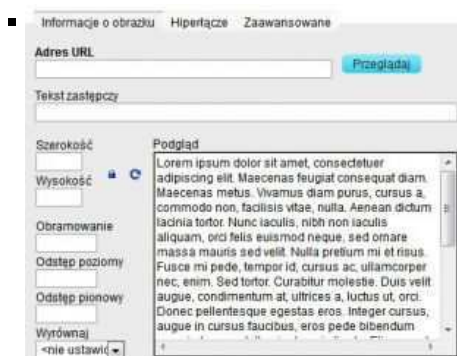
Informacje o obrazku Hiperłącze Zaawansowane

Adres URL

Przeglądaj

Tekst zastępczy

Szerokość

Wysokość

Obramowanie

Odstęp poziomy

Odstęp pionowy

Wyrównaj

<nie ustawio

Podgląd

Lorem ipsum dolor sit amet, consectetuer adipiscing elit. Maecenas feugiat consequat diam. Maecenas metus. Vivamus diam purus, cursus a, commodo non, facilisis vitae, nulla. Aenean dictum lacinia tortor. Nunc iaculis, nibh non iaculis aliquam, orci felis euismod neque, sed ornare massa mauris sed velit. Nulla pretium mi et risus. Fusce mi pede, tempor id, cursus ac, ullamcorper nec, enim. Sed tortor. Curabitur molestie. Duis velit augue, condimentum at, ultrices a, luctus ut, orci. Donec pellentesque egestas eros. Integer cursus, augue in cursus faucibus, eros pede bibendum